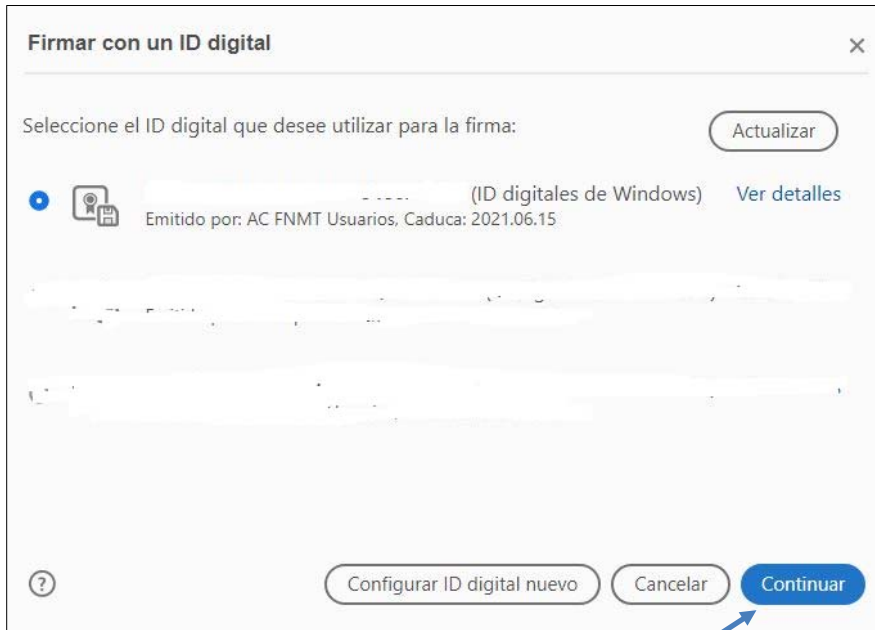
Firmar con un ID digital

×

Seleccione el ID digital que desee utilizar para la firma:

Actualizar

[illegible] (ID digitales de Windows) Ver detalles
Emitido por: AC FNMT Usuarios, Caduca: 2021.06.15

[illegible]

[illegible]

?

Configurar ID digital nuevo

Cancelar

Continuar